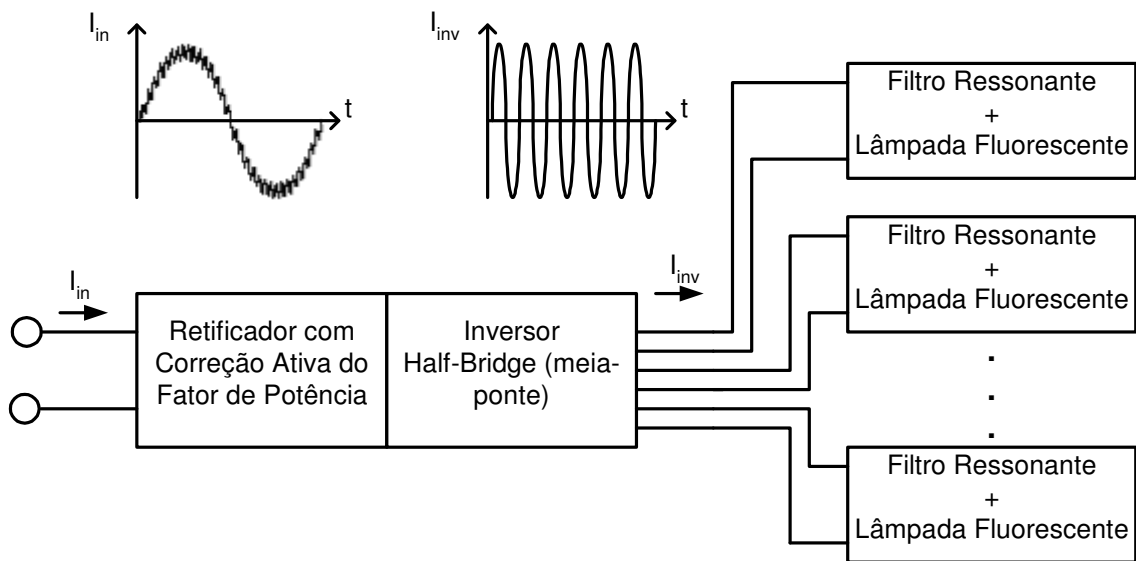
$I_{in}$

t

$I_{inv}$

t

Filtro Ressonante
+
Lâmpada Fluorescente

Filtro Ressonante
+
Lâmpada Fluorescente

$I_{inv}$

$I_{in}$

Retificador com Correção Ativa do Fator de Potência

Inversor
Half-Bridge (meia-ponte)

.
.
.

Filtro Ressonante
+
Lâmpada Fluorescente